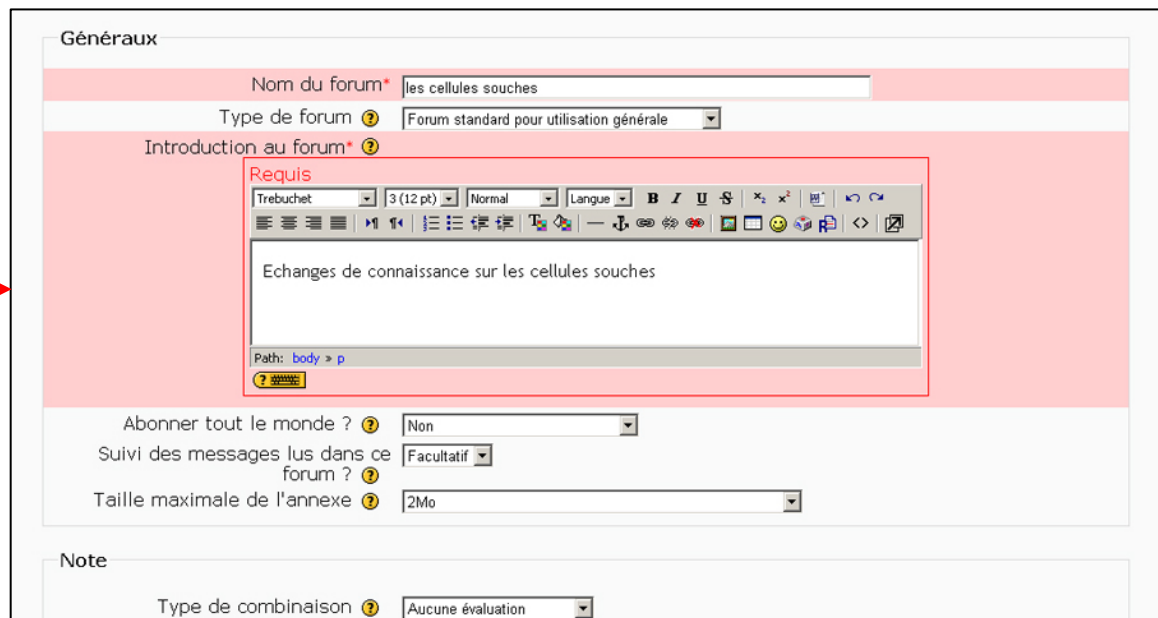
Généraux

Nom du forum* les cellules souches

Type de forum ? Forum standard pour utilisation générale

Introduction au forum* ?

Requis

Trebuchet 3 (12 pt) Normal Langue B I U S $x_2$ $x^2$

Echanges de connaissance sur les cellules souches

Path: body » p

Abonner tout le monde ? ? Non

Suivi des messages lus dans ce forum ? ? Facultatif

Taille maximale de l'annexe ? 2Mo

Note

Type de combinaison ? Aucune évaluation